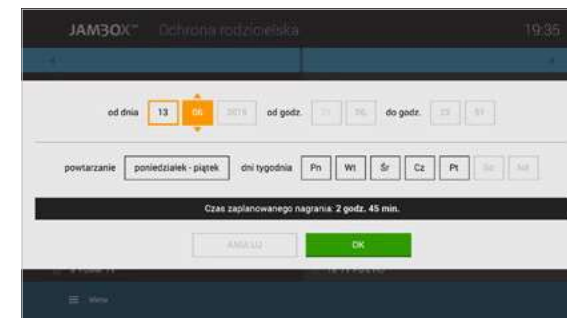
JAMBOX™ Ochrona rodzicielska 19:35

od dnia 13 06 2019 od godz. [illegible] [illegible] do godz. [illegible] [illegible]

powtarzanie poniedziałek - piątek dni tygodnia Pn Wt Śr Cz Pt Sb Nd

Czas zaplanowanego nagrania: 2 godz. 45 min.

ANULUJ OK

Menu